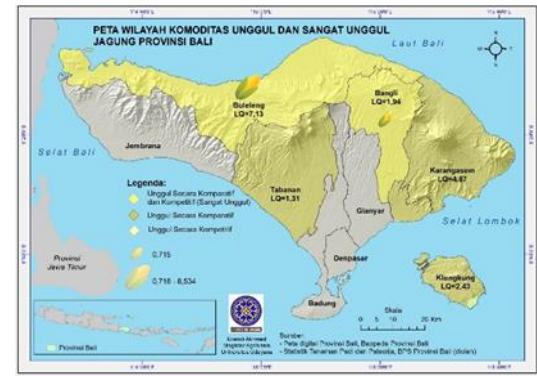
PETA WILAYAH KOMODITAS UNGGUL DAN SANGAT UNGGUL JAGUNG PROVINSI BALI

Laut Bali

Buleleng LQ=7,13

Bangli LQ=1,96

Selat Bali

Jembrana

Karangasem LQ=4,67

Legenda:

Unggul Secara Komparatif dan Kompetitif (Sangat Unggul)

Unggul Secara Komparatif

Unggul Secara Kompetitif

Tabanan LQ=1,31

Gianyar

Selat Lombok

Provinsi Jawa Timur

0,715

0,716 - 8,534

Denpasar

Klungkung LQ=2,43

Badung

Skala

0 5 10 20 Km

Provinsi Bali

Sumber:
- Peta digital Provinsi Bali, Bappeda Provinsi Bali
- Statistik Tanaman Padi dan Palawija, BPS Provinsi Bali (diolah)